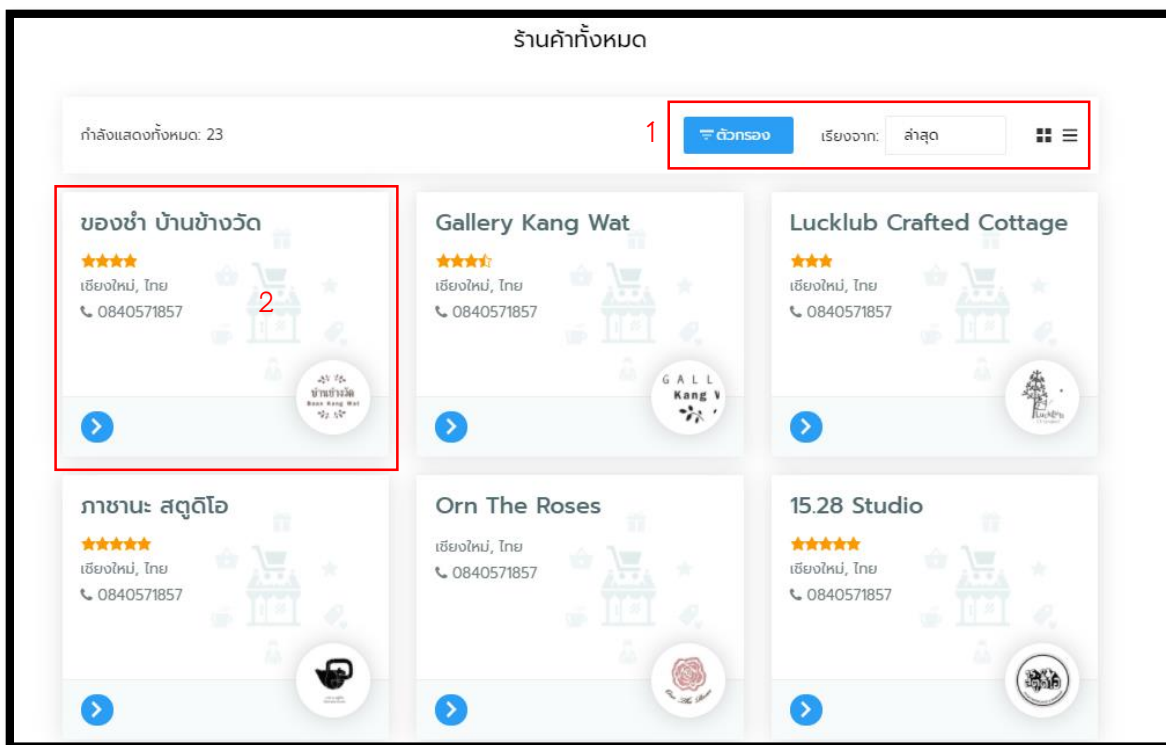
ร้านค้าทั้งหมด

กำลังแสดงทั้งหมด: 23

1

ตัวกรอง

เรียงจาก: ล่าสุด

ของชำ บ้านข้างวัด

เชียงใหม่, ไทย

0840571857

2

บ้านข้างวัด Baan Kang Wat

Gallery Kang Wat

เชียงใหม่, ไทย

0840571857

GALL Kang W

Lucklub Crafted Cottage

เชียงใหม่, ไทย

0840571857

ภาชนะ สตูดิโอ

เชียงใหม่, ไทย

0840571857

Orn The Roses

เชียงใหม่, ไทย

0840571857

15.28 Studio

เชียงใหม่, ไทย

0840571857